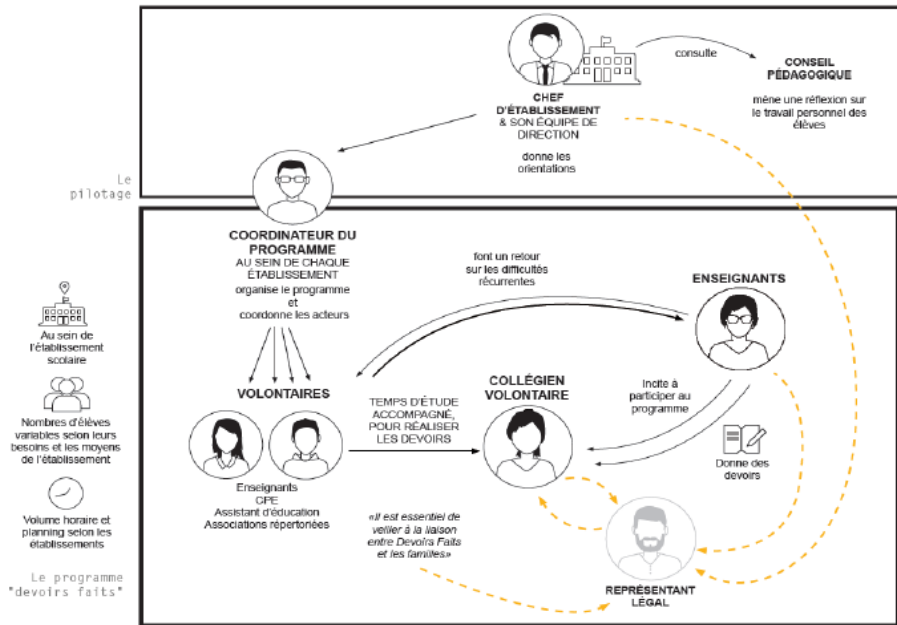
CHEF D'ÉTABLISSEMENT & SON ÉQUIPE DE DIRECTION

donne les orientations

consulte

CONSEIL PÉDAGOGIQUE

mène une réflexion sur le travail personnel des élèves

Le pilotage

COORDINATEUR DU PROGRAMME
AU SEIN DE CHAQUE ÉTABLISSEMENT
organise le programme et coordonne les acteurs

font un retour sur les difficultés récurrentes

ENSEIGNANTS

Au sein de l'établissement scolaire

VOLONTAIRES

TEMPS D'ÉTUDE ACCOMPAGNÉ, POUR RÉALISER LES DEVOIRS

COLLÉGIEN VOLONTAIRE

Incite à participer au programme

Nombres d'élèves variables selon leurs besoins et les moyens de l'établissement

Enseignants
CPE
Assistant d'éducation
Associations répertoriées

Donne des devoirs

Volume horaire et planning selon les établissements

«Il est essentiel de veiller à la liaison entre Devoirs Faits et les familles»

Le programme "devoirs faits"

REPRÉSENTANT LÉGAL